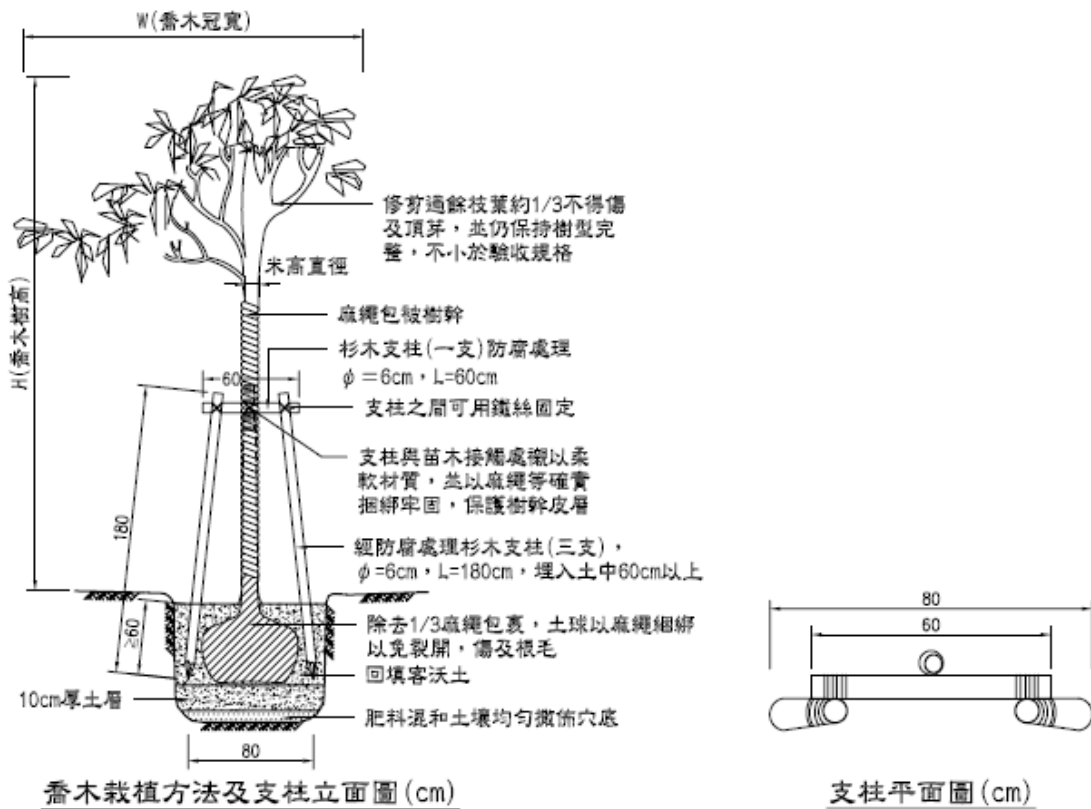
W(喬木冠寬)

H(喬木樹高)

修剪過餘枝葉約1/3不得傷及頂芽，並仍保持樹型完整，不小於驗收規格

米高直徑

麻繩包被樹幹

杉木支柱(一支)防腐處理
$\phi$ =6cm，L=60cm

60

支柱之間可用鐵絲固定

支柱與苗木接觸處襯以柔軟材質，並以麻繩等確實捆綁牢固，保護樹幹皮層

經防腐處理杉木支柱(三支)，
$\phi$ =6cm，L=180cm，埋入土中60cm以上

180

≥60

除去1/3麻繩包裹，土球以麻繩綑綁以免裂開，傷及根毛

回填客沃土

10cm厚土層

肥料混和土壤均勻撒佈穴底

80

喬木栽植方法及支柱立面圖(cm)

80

60

支柱平面圖(cm)